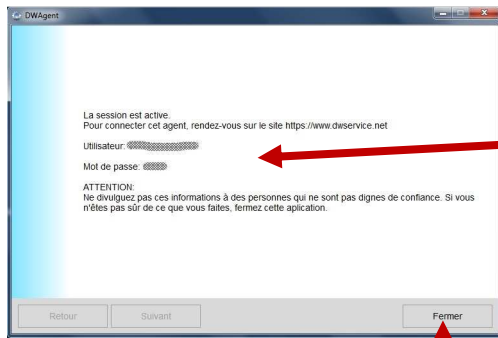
DWAgent

La session est active.
Pour connecter cet agent, rendez-vous sur le site https://www.dwservice.net

Utilisateur: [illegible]

Mot de passe: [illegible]

ATTENTION:
Ne divulguez pas ces informations à des personnes qui ne sont pas dignes de confiance. Si vous n'êtes pas sûr de ce que vous faites, fermez cette aplication.

Retour

Suivant

Fermer